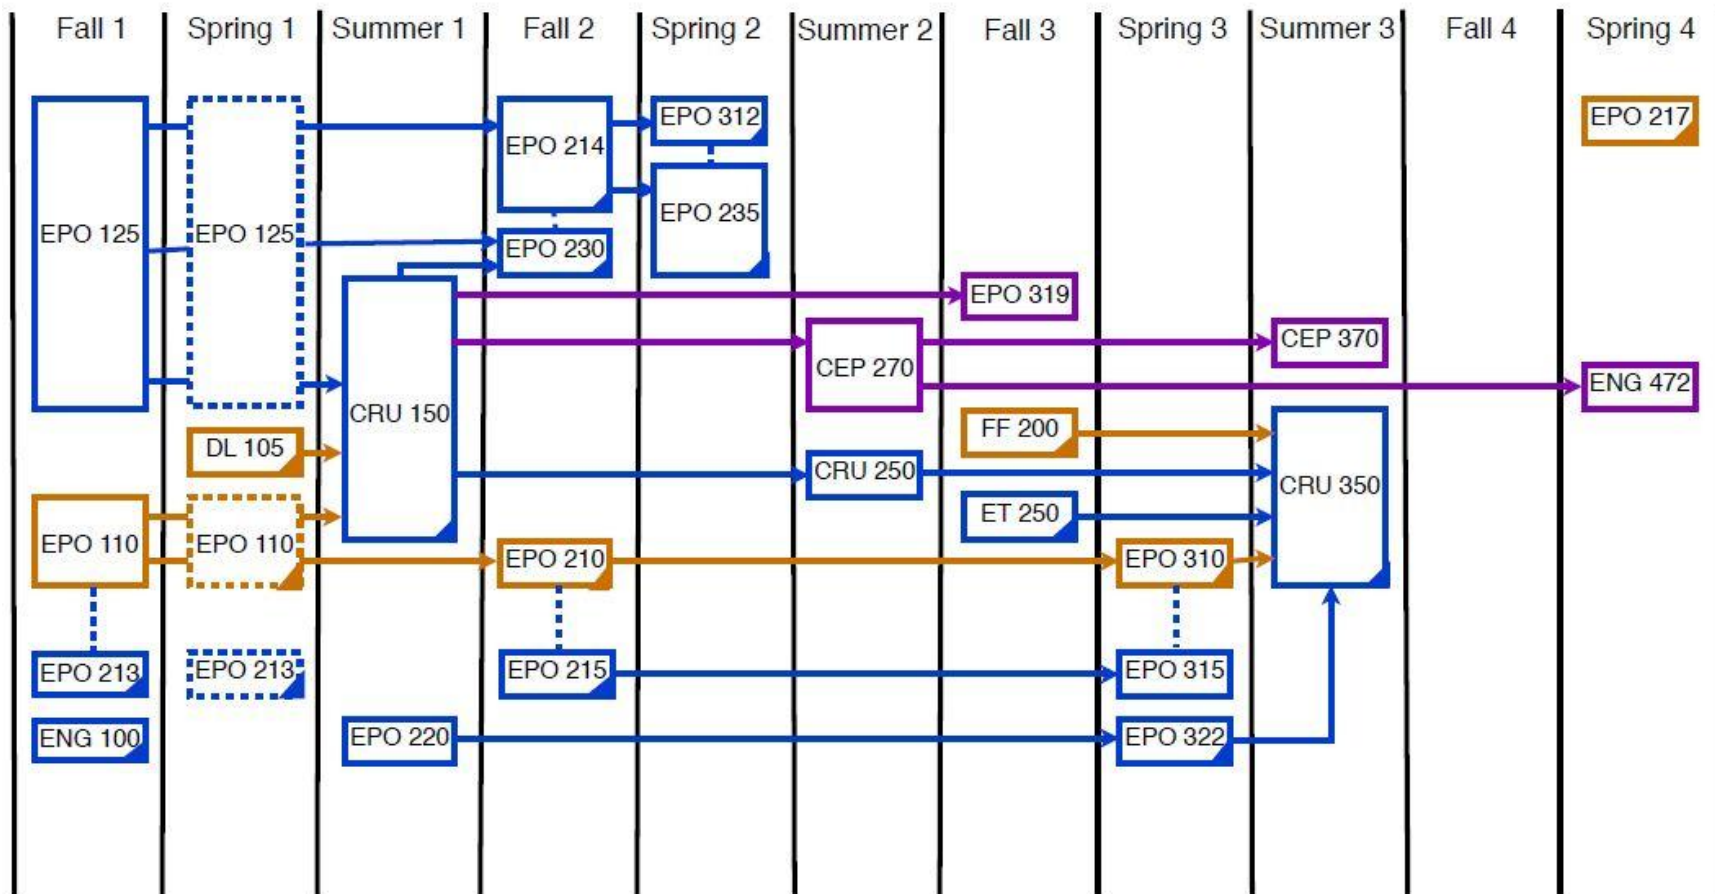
| Fall 1 | Spring 1 | Summer 1 | Fall 2 | Spring 2 | Summer 2 | Fall 3 | Spring 3 | Summer 3 | Fall 4 | Spring 4 |
|---|---|---|---|---|---|---|---|---|---|---|

EPO 125
EPO 125
EPO 214
EPO 312
EPO 235
EPO 230
EPO 217
CRU 150
EPO 319
CEP 270
CEP 370
ENG 472
DL 105
FF 200
CRU 250
CRU 350
ET 250
EPO 110
EPO 110
EPO 210
EPO 310
EPO 213
EPO 213
EPO 215
EPO 315
ENG 100
EPO 220
EPO 322